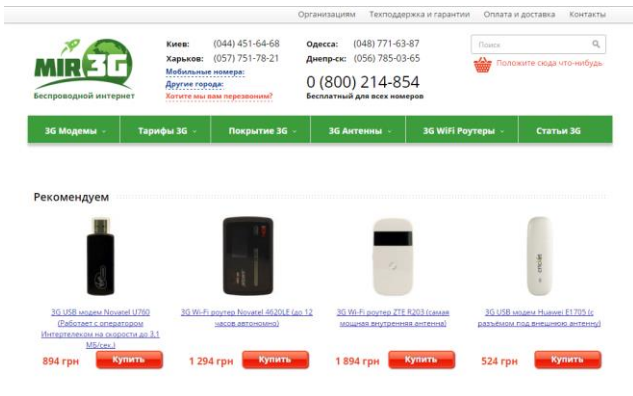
Организациям Техподдержка и гарантии Оплата и доставка Контакты

MIR3G
Беспроводной интернет

Киев: (044) 451-64-68
Харьков: (057) 751-78-21
Мобильные номера:
Другие города:
Хотите мы вам перезвоним?

Одесса: (048) 771-63-87
Днепр-ск: (056) 785-03-65
0 (800) 214-854
Бесплатный для всех номеров

Поиск
Положите сюда что-нибудь

3G Модемы
Тарифы 3G
Покрытие 3G
3G Антенны
3G WiFi Роутеры
Статьи 3G

Рекомендуем

3G USB модем Novatel U760 (Работает с оператором Интертелеком на скорости до 3.1 МБ/сек.)
894 грн
Купить

3G Wi-Fi роутер Novatel MiFi 4620LE (до 12 часов автономно)
1 294 грн
Купить

3G Wi-Fi роутер ZTE R203 (самая мощная внутренняя антенна)
1 894 грн
Купить

3G USB модем Huawei E1705 (с разъёмом под внешнюю антенну)
524 грн
Купить